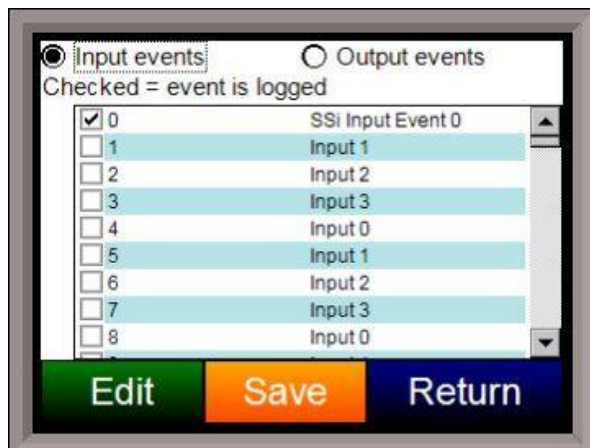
Input events
Output events
Checked = event is logged

| | |
|---|---|
| 0 | SSi Input Event 0 |
| 1 | Input 1 |
| 2 | Input 2 |
| 3 | Input 3 |
| 4 | Input 0 |
| 5 | Input 1 |
| 6 | Input 2 |
| 7 | Input 3 |
| 8 | Input 0 |
| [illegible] | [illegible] |

Edit
Save
Return